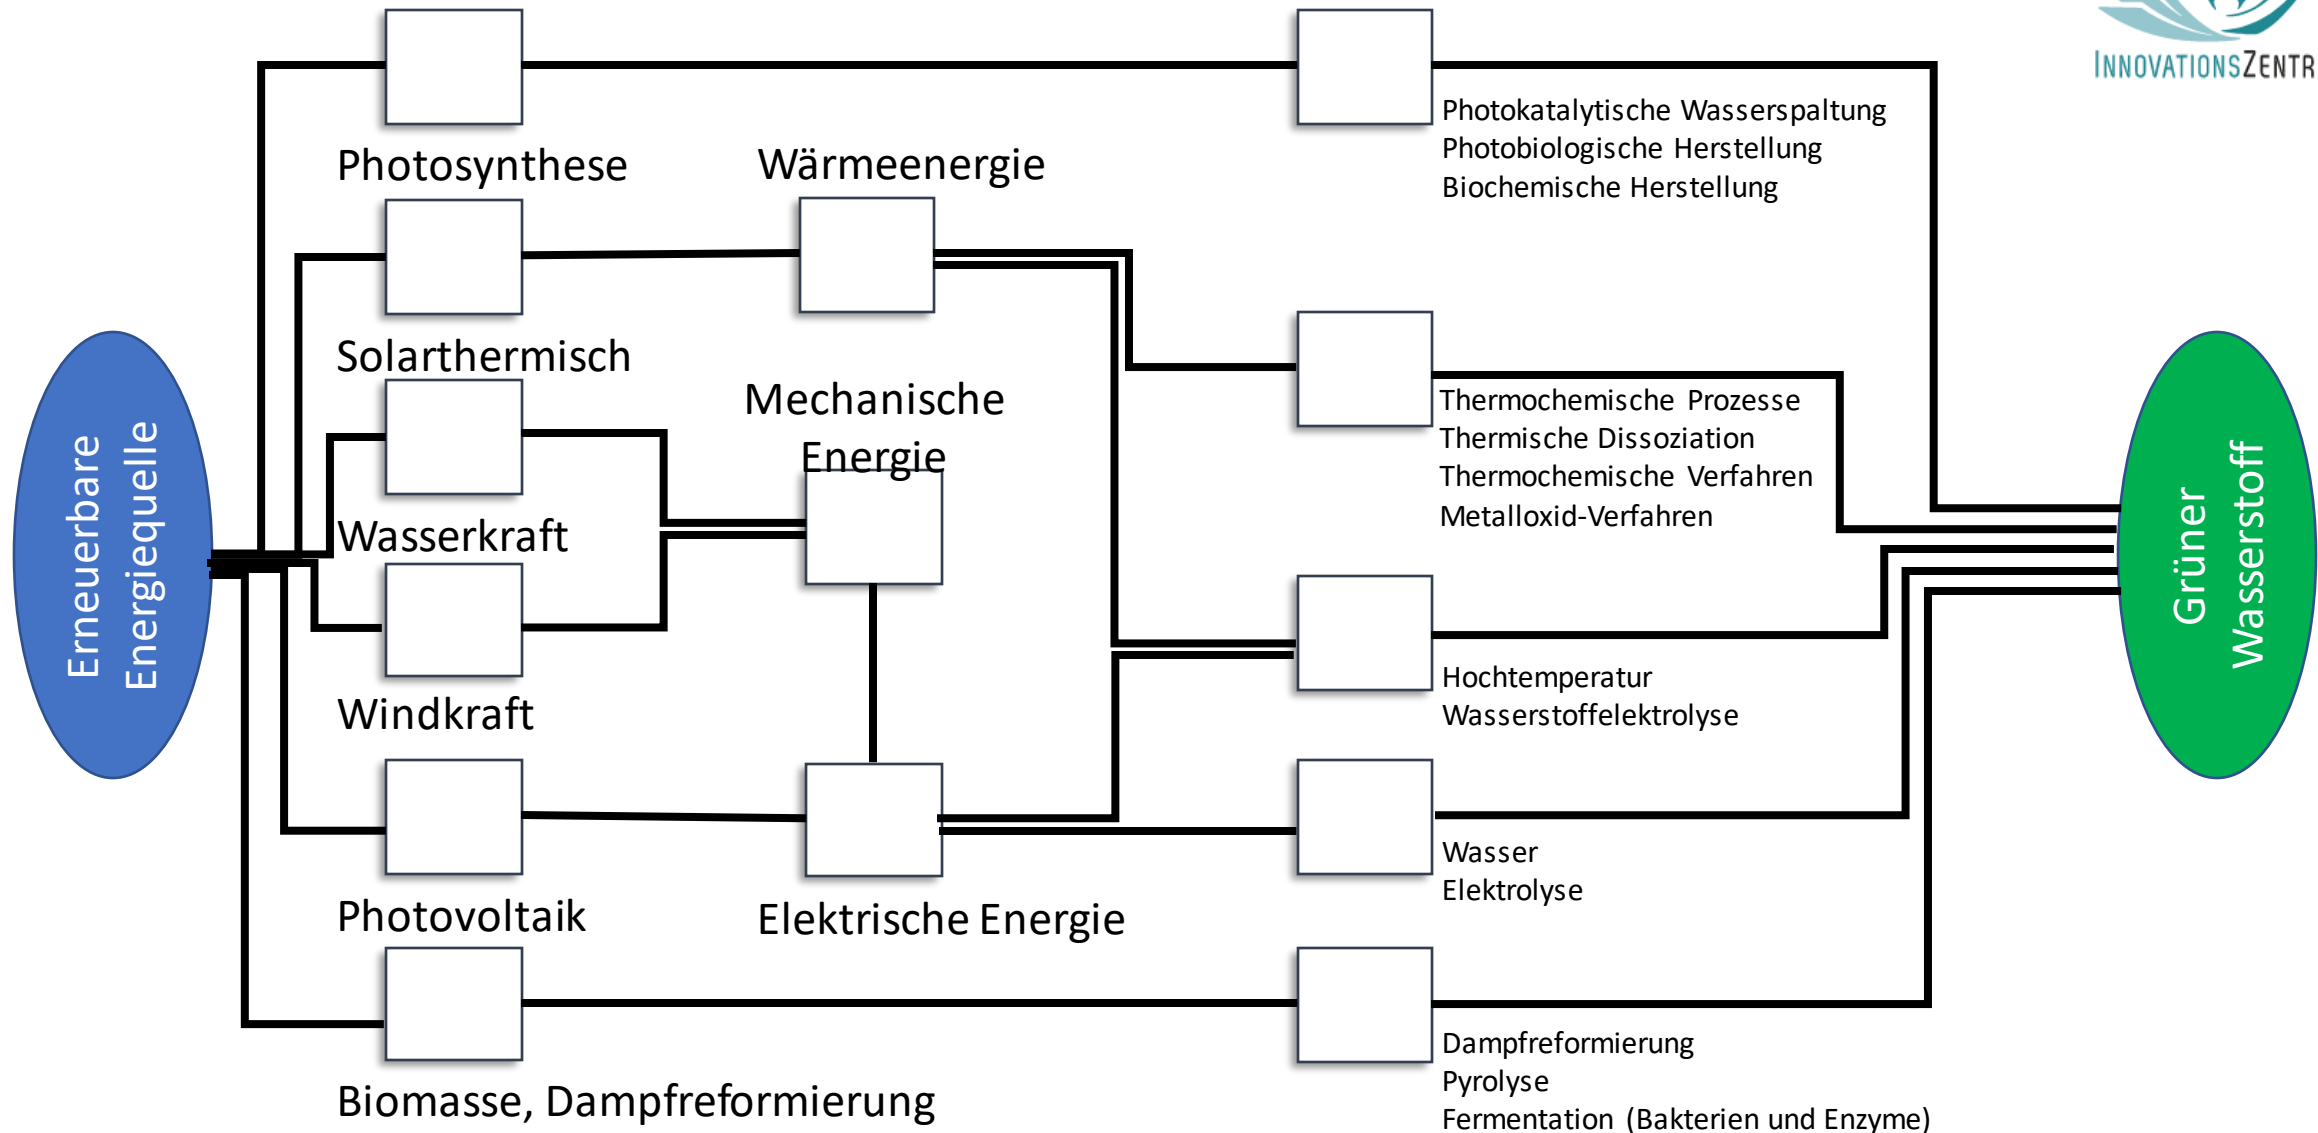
INNOVATIONSZENTR

Erneuerbare Energiequelle

Photosynthese

Wärmeenergie

Photokatalytische Wasserspaltung
Photobiologische Herstellung
Biochemische Herstellung

Solarthermisch

Mechanische Energie

Thermochemische Prozesse
Thermische Dissoziation
Thermochemische Verfahren
Metalloxid-Verfahren

Wasserkraft

Grüner Wasserstoff

Windkraft

Hochtemperatur
Wasserstoffelektrolyse

Wasser
Elektrolyse

Photovoltaik

Elektrische Energie

Biomasse, Dampfreformierung

Dampfreformierung
Pyrolyse
Fermentation (Bakterien und Enzyme)